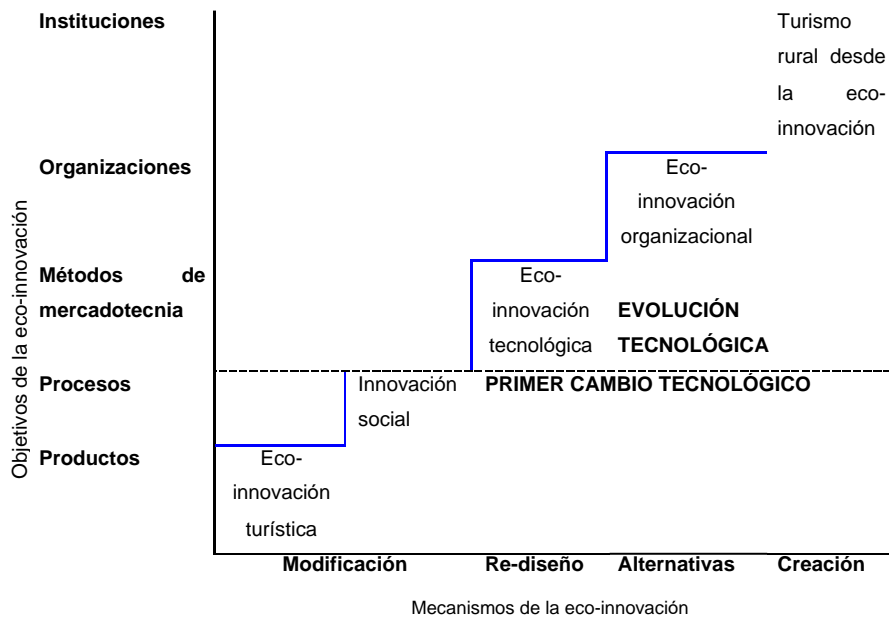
Objetivos de la eco-innovación

Instituciones

Organizaciones

Métodos de mercadotecnia

Procesos

Productos

Turismo rural desde la eco-innovación

Eco-innovación organizacional

Eco-innovación tecnológica

EVOLUCIÓN TECNOLÓGICA

Innovación social

PRIMER CAMBIO TECNOLÓGICO

Eco-innovación turística

Modificación

Re-diseño

Alternativas

Creación

Mecanismos de la eco-innovación